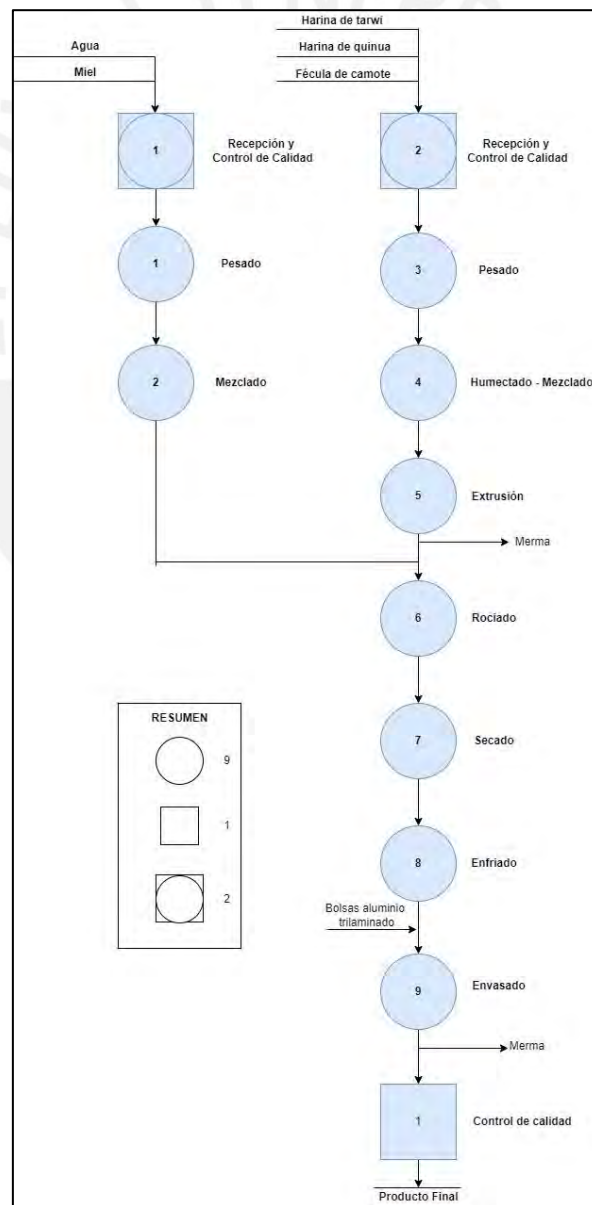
Agua

Miel

1 Recepción y Control de Calidad

1 Pesado

2 Mezclado

Harina de tarwi

Harina de quinua

Fécula de camote

2 Recepción y Control de Calidad

3 Pesado

4 Humectado - Mezclado

5 Extrusión

Merma

6 Rociado

7 Secado

8 Enfriado

Bolsas aluminio trilaminado

9 Envasado

Merma

1 Control de calidad

Producto Final

RESUMEN

9

1

2